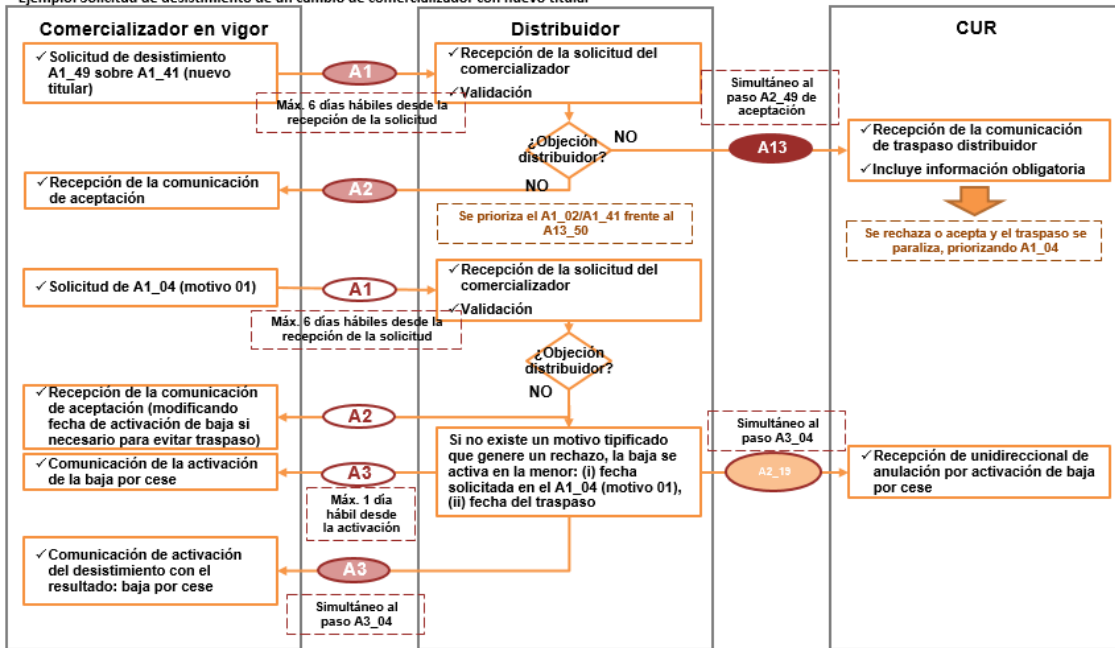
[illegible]

Comercializador en vigor

Distribuidor

CUR

✓Solicitud de desistimiento A1_49 sobre A1_41 (nuevo titular)

A1

Máx. 6 días hábiles desde la recepción de la solicitud

✓Recepción de la solicitud del comercializador

✓Validación

Simultáneo al paso A2_49 de aceptación

¿Objeción distribuidor?

NO

A13

✓Recepción de la comunicación de traspaso distribuidor

✓Incluye información obligatoria

Se rechaza o acepta y el traspaso se paraliza, priorizando A1_04

✓Recepción de la comunicación de aceptación

A2

NO

Se prioriza el A1_02/A1_41 frente al A13_50

✓Solicitud de A1_04 (motivo 01)

A1

Máx. 6 días hábiles desde la recepción de la solicitud

✓Recepción de la solicitud del comercializador

✓Validación

¿Objeción distribuidor?

NO

✓Recepción de la comunicación de aceptación (modificando fecha de activación de baja si necesario para evitar traspaso)

A2

Simultáneo al paso A3_04

Si no existe un motivo tipificado que genere un rechazo, la baja se activa en la menor: (i) fecha solicitada en el A1_04 (motivo 01), (ii) fecha del traspaso

A2_19

✓Recepción de unidireccional de anulación por activación de baja por cese

✓Comunicación de la activación de la baja por cese

A3

Máx. 1 día hábil desde la activación

✓Comunicación de activación del desistimiento con el resultado: baja por cese

A3

Simultáneo al paso A3_04